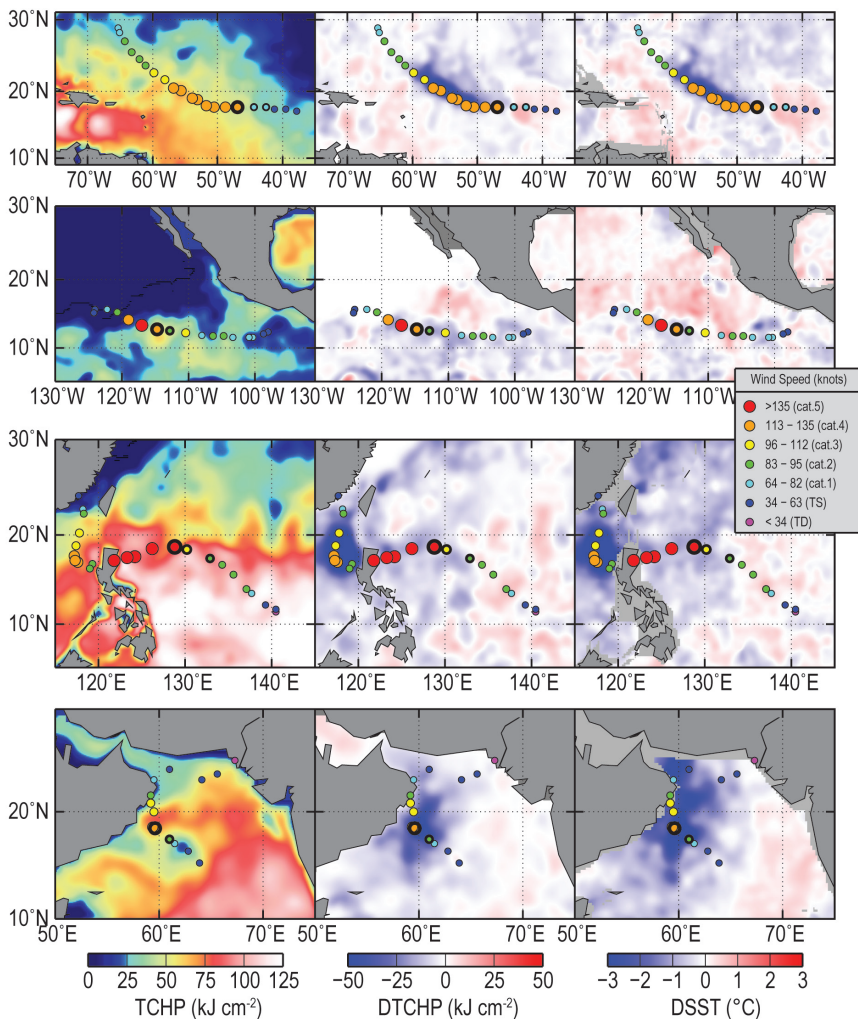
30°N
20°N
10°N
70°W 60°W 50°W 40°W 70°W 60°W 50°W 40°W 70°W 60°W 50°W 40°W

30°N
20°N
10°N
130°W 120°W 110°W 100°W 130°W 120°W 110°W 100°W 130°W 120°W 110°W

Wind Speed (knots)
>135 (cat.5)
113 − 135 (cat.4)
96 − 112 (cat.3)
83 − 95 (cat.2)
64 − 82 (cat.1)
34 − 63 (TS)
< 34 (TD)

30°N
20°N
10°N
120°E 130°E 140°E 120°E 130°E 140°E 120°E 130°E 140°E

20°N
10°N
50°E 60°E 70°E 50°E 60°E 70°E 50°E 60°E 70°E

0 25 50 75 100 125
TCHP (kJ cm$^{-2}$)

−50 −25 0 25 50
DTCHP (kJ cm$^{-2}$)

−3 −2 −1 0 1 2 3
DSST (°C)